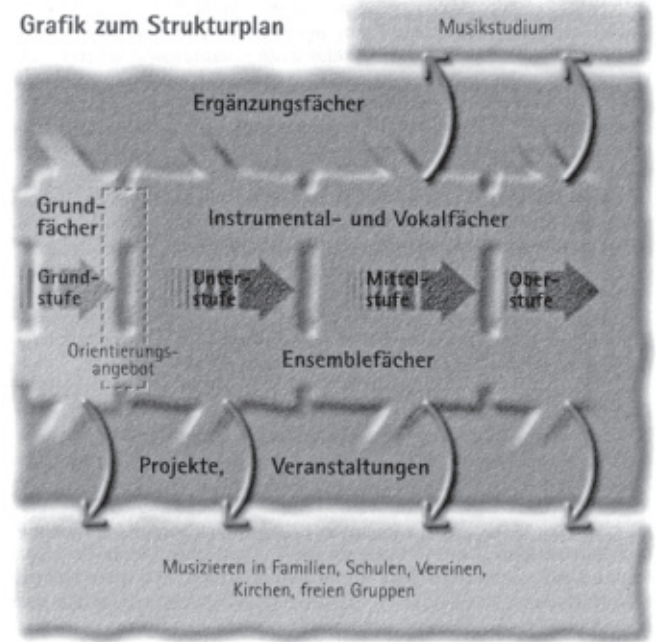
Grafik zum Strukturplan

Musikstudium

Ergänzungsfächer

Grundfächer

Instrumental- und Vokalfächer

Grundstufe

Unterstufe

Mittelstufe

Oberstufe

Orientierungsangebot

Ensemblefächer

Projekte, Veranstaltungen

Musizieren in Familien, Schulen, Vereinen, Kirchen, freien Gruppen